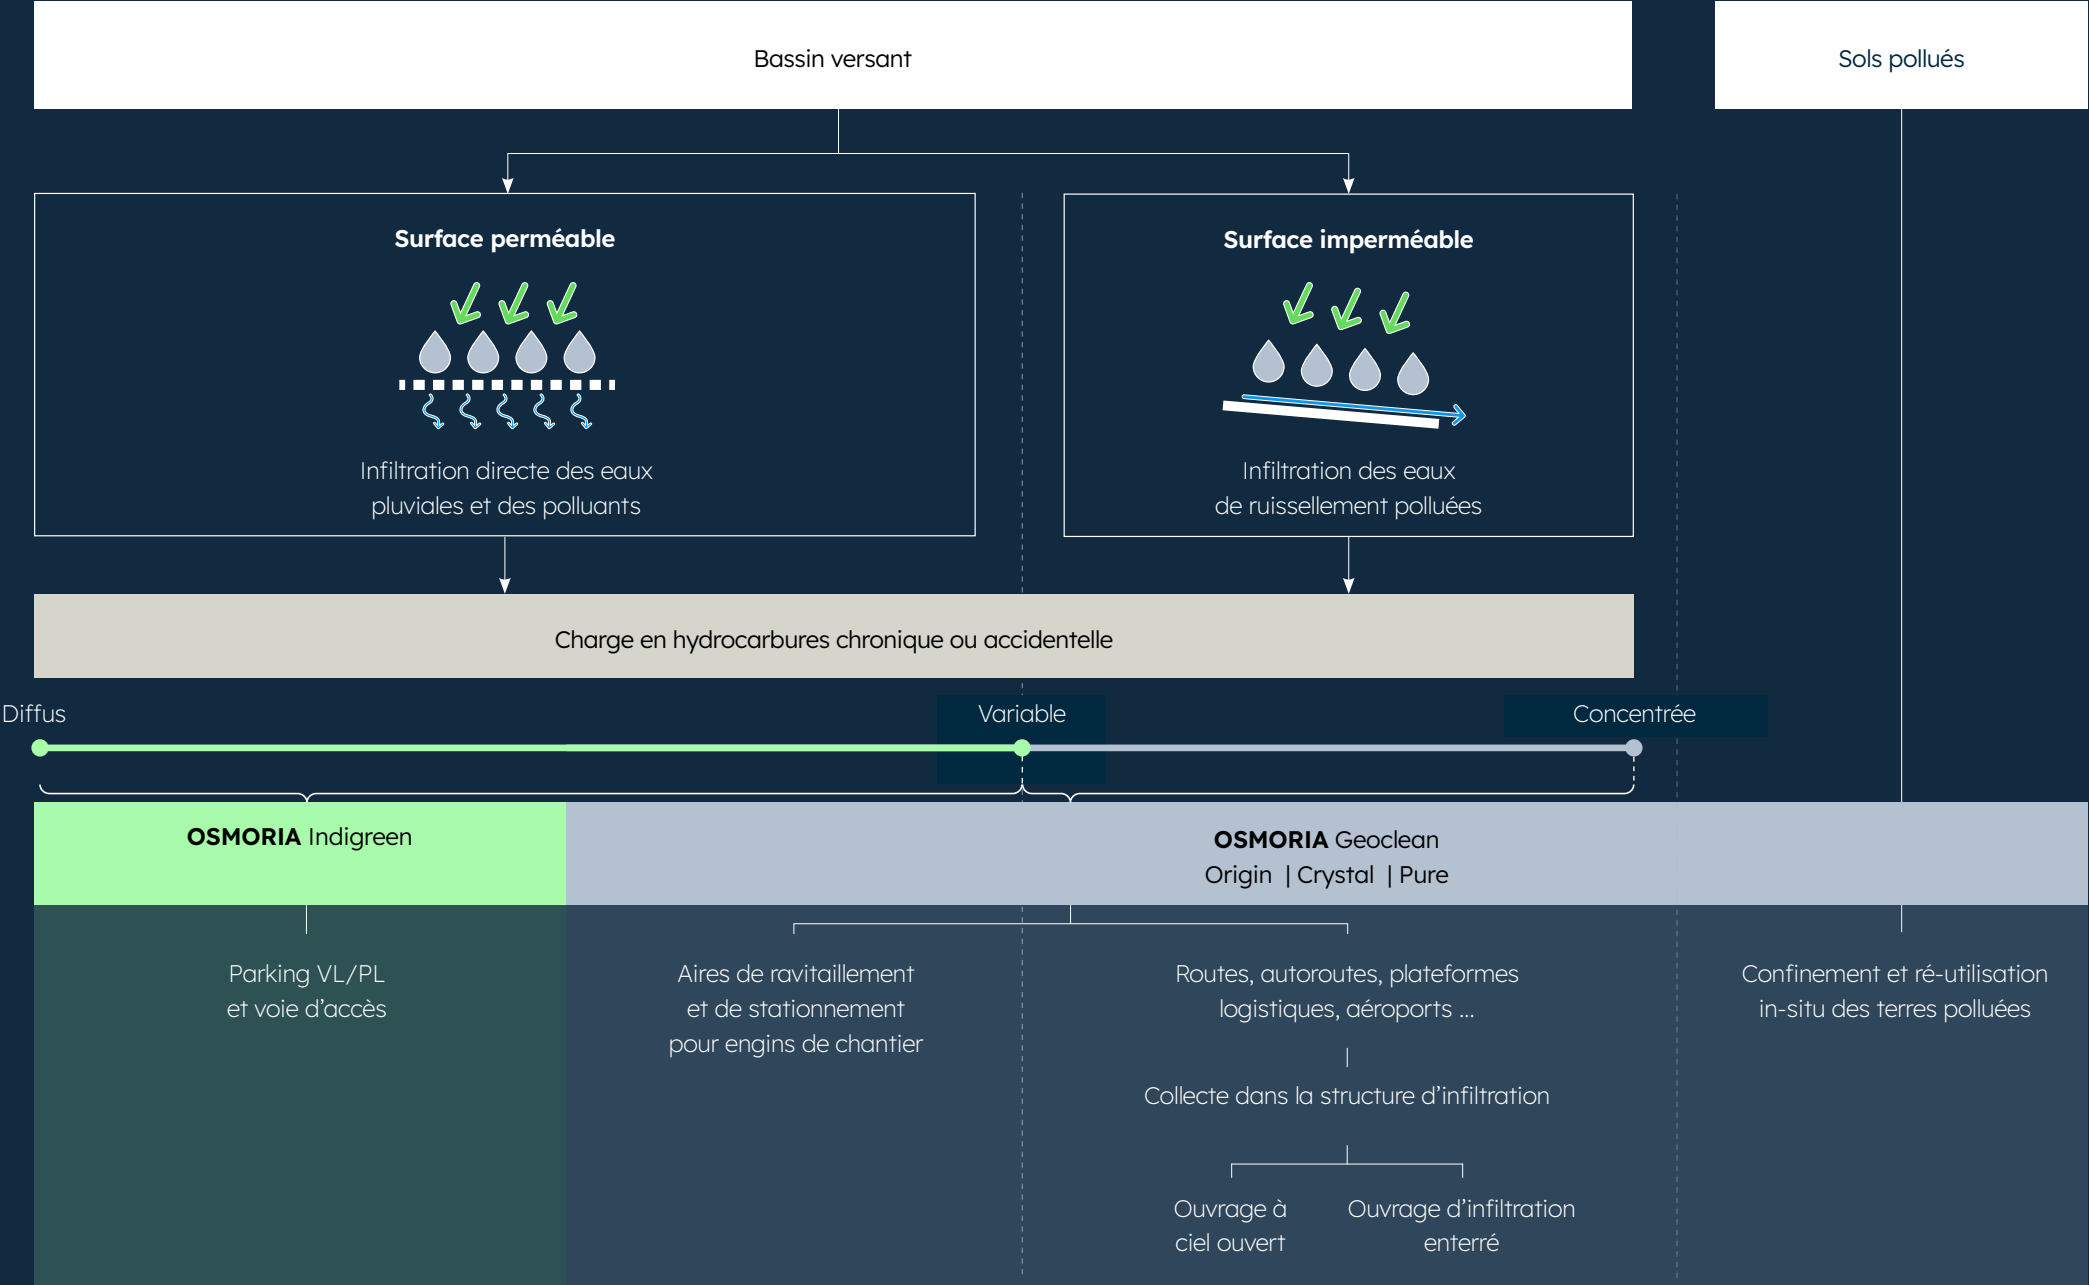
Bassin versant

Sols pollués

Surface perméable

Infiltration directe des eaux pluviales et des polluants

Surface imperméable

Infiltration des eaux de ruissellement polluées

Charge en hydrocarbures chronique ou accidentelle

Diffus

Variable

Concentrée

**OSMORIA** Indigreen

**OSMORIA** Geoclean
Origin | Crystal | Pure

Parking VL/PL et voie d'accès

Aires de ravitaillement et de stationnement pour engins de chantier

Routes, autoroutes, plateformes logistiques, aéroports ...

Collecte dans la structure d'infiltration

Ouvrage à ciel ouvert

Ouvrage d'infiltration enterré

Confinement et ré-utilisation in-situ des terres polluées